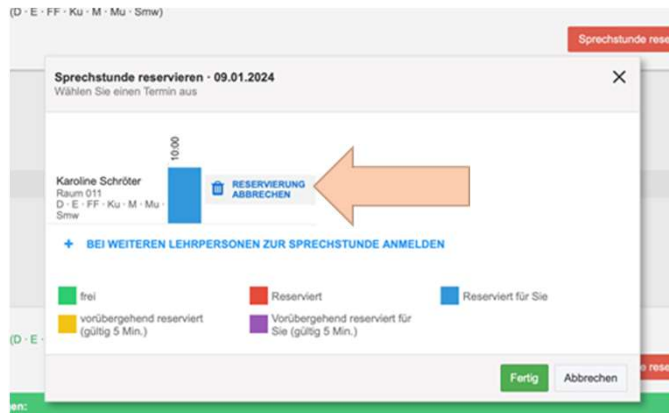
(D · E · FF · Ku · M · Mu · Smw)

Sprechstunde rese

Sprechstunde reservieren · 09.01.2024
Wählen Sie einen Termin aus

10:00

Karoline Schröter
Raum 011
D · E · FF · Ku · M · Mu · Smw

RESERVIERUNG ABBRECHEN

+ BEI WEITEREN LEHRPERSONEN ZUR SPRECHSTUNDE ANMELDEN

frei

Reserviert

Reserviert für Sie

vorübergehend reserviert (gültig 5 Min.)

Vorübergehend reserviert für Sie (gültig 5 Min.)

(D · E ·

rese

Fertig

Abbrechen

en: